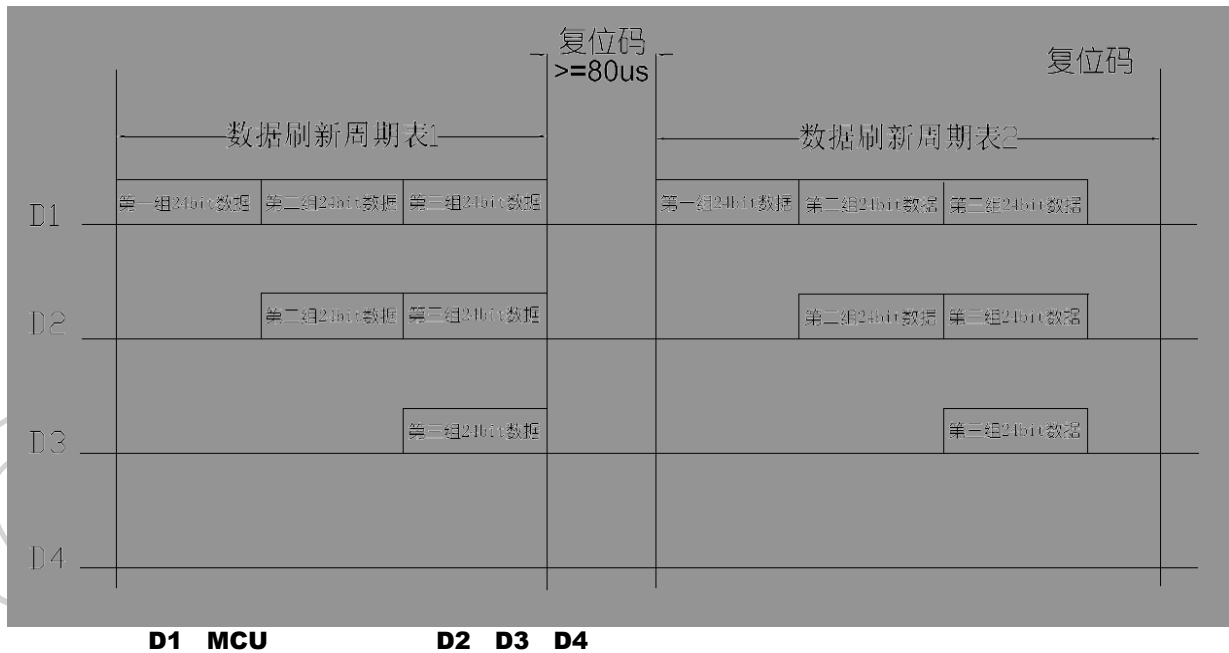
复位码
>=80us

复位码

数据刷新周期表1

数据刷新周期表2

D1

第一组24bit数据 | 第二组24bit数据 | 第三组24bit数据

第一组24bit数据 | 第二组24bit数据 | 第三组24bit数据

D2

第二组24bit数据 | 第三组24bit数据

第二组24bit数据 | 第三组24bit数据

D3

第三组24bit数据

第三组24bit数据

D4

D1 MCU D2 D3 D4